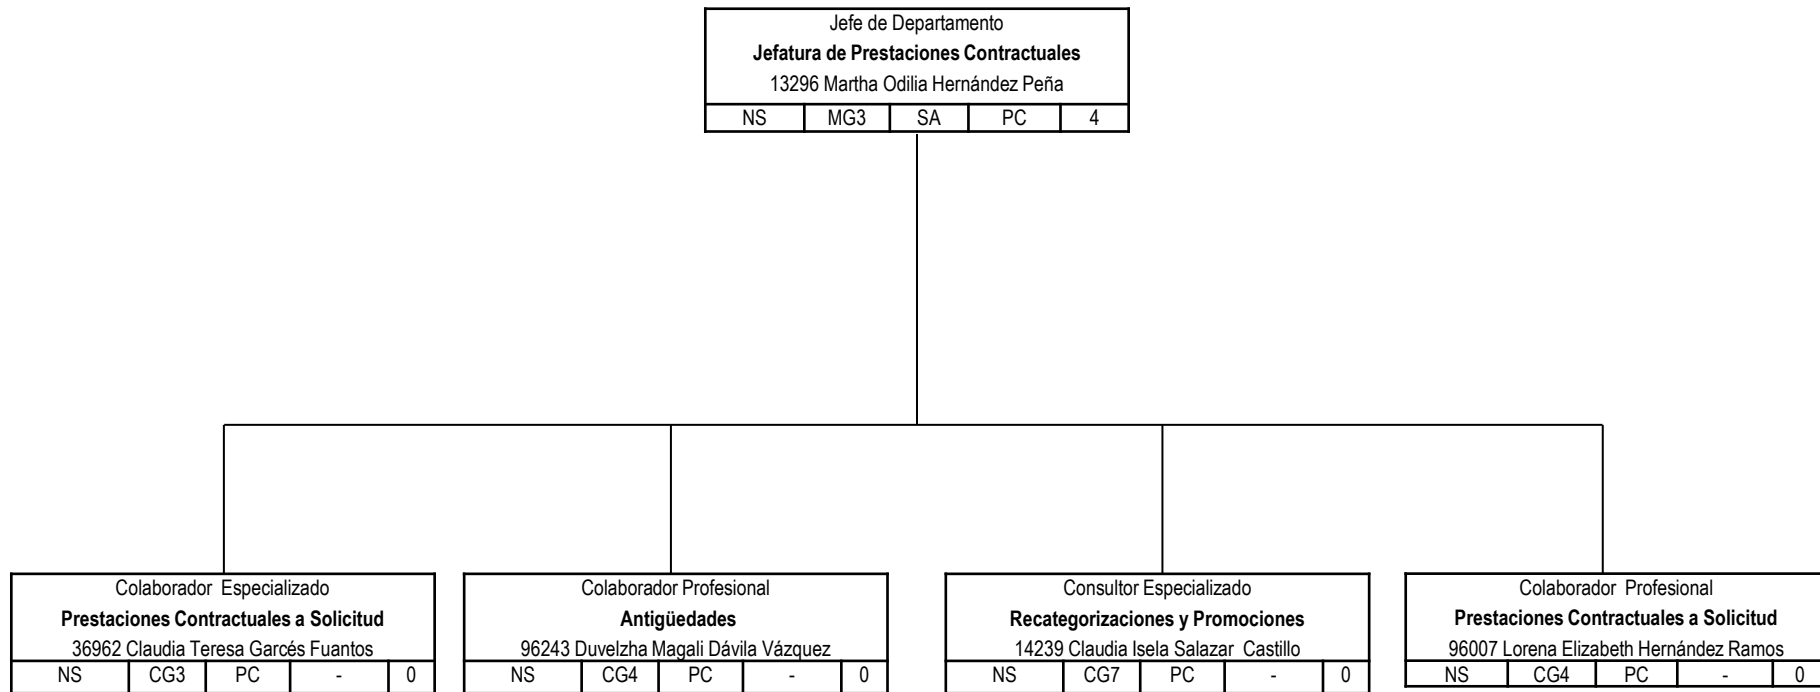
Jefe de Departamento
**Jefatura de Prestaciones Contractuales**
13296 Martha Odilia Hernández Peña

| NS | MG3 | SA | PC | 4 |
|---|---|---|---|---|

Colaborador Especializado
**Prestaciones Contractuales a Solicitud**
36962 Claudia Teresa Garcés Fuantos

| NS | CG3 | PC | - | 0 |
|---|---|---|---|---|

Colaborador Profesional
**Antigüedades**
96243 Duvelzha Magali Dávila Vázquez

| NS | CG4 | PC | - | 0 |
|---|---|---|---|---|

Consultor Especializado
**Recategorizaciones y Promociones**
14239 Claudia Isela Salazar Castillo

| NS | CG7 | PC | - | 0 |
|---|---|---|---|---|

Colaborador Profesional
**Prestaciones Contractuales a Solicitud**
96007 Lorena Elizabeth Hernández Ramos

| NS | CG4 | PC | - | 0 |
|---|---|---|---|---|